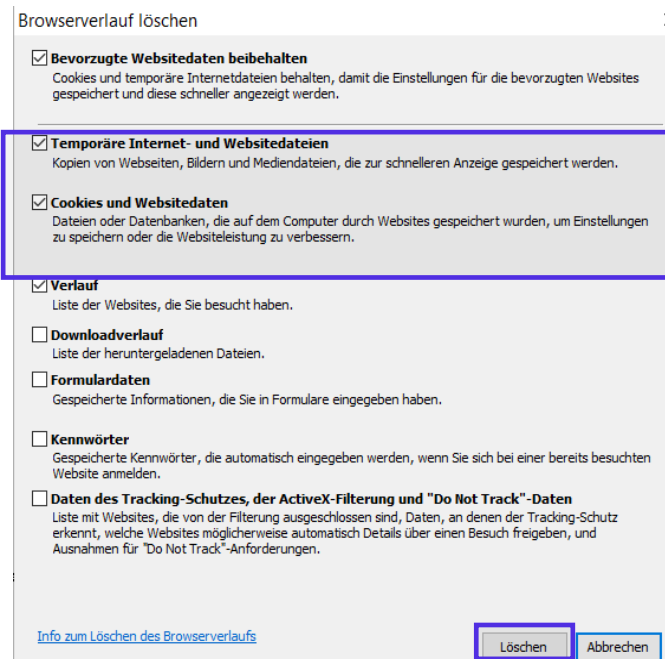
Browserverlauf löschen

☑ Bevorzugte Websitedaten beibehalten
Cookies und temporäre Internetdateien behalten, damit die Einstellungen für die bevorzugten Websites gespeichert und diese schneller angezeigt werden.

☑ Temporäre Internet- und Websitedateien
Kopien von Webseiten, Bildern und Mediendateien, die zur schnelleren Anzeige gespeichert werden.

☑ Cookies und Websitedaten
Dateien oder Datenbanken, die auf dem Computer durch Websites gespeichert wurden, um Einstellungen zu speichern oder die Websiteleistung zu verbessern.

☑ Verlauf
Liste der Websites, die Sie besucht haben.

☐ Downloadverlauf
Liste der heruntergeladenen Dateien.

☐ Formulardaten
Gespeicherte Informationen, die Sie in Formulare eingegeben haben.

☐ Kennwörter
Gespeicherte Kennwörter, die automatisch eingegeben werden, wenn Sie sich bei einer bereits besuchten Website anmelden.

☐ Daten des Tracking-Schutzes, der ActiveX-Filterung und "Do Not Track"-Daten
Liste mit Websites, die von der Filterung ausgeschlossen sind, Daten, an denen der Tracking-Schutz erkennt, welche Websites möglicherweise automatisch Details über einen Besuch freigeben, und Ausnahmen für "Do Not Track"-Anforderungen.

Info zum Löschen des Browserverlaufs

Löschen

Abbrechen